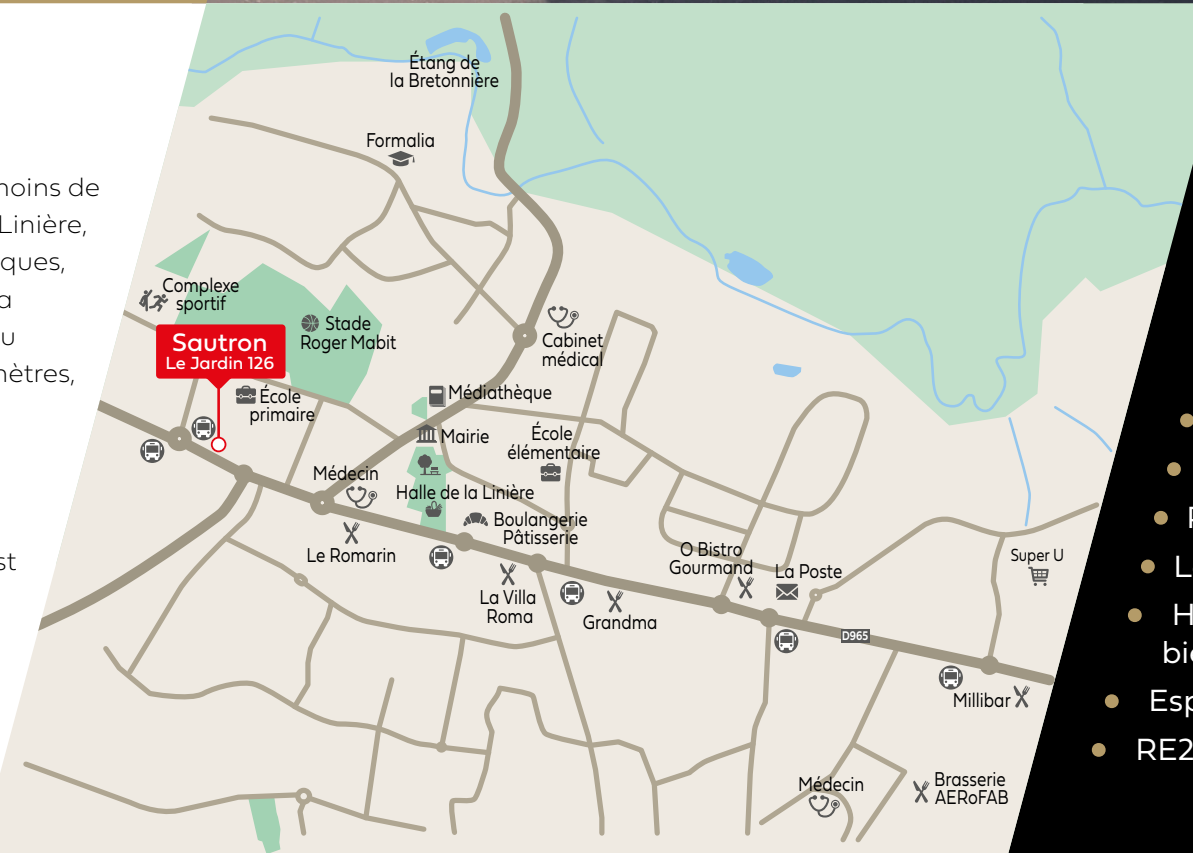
moins de
Linière,
ques,
a
u
nètres,

st

Étang de la Bretonnière

Formalia

Complexe sportif

Sautron
Le Jardin 126

Stade Roger Mabit

École primaire

Cabinet médical

Médiathèque

Mairie

École élémentaire

Médecin

Halle de la Linière

Boulangerie Pâtisserie

Le Romarin

La Villa Roma

Grandma

O Bistro Gourmand

La Poste

Super U

D965

Millibar

Médecin

Brasserie AERoFAB

P
L
H
bi
Esp
RE2